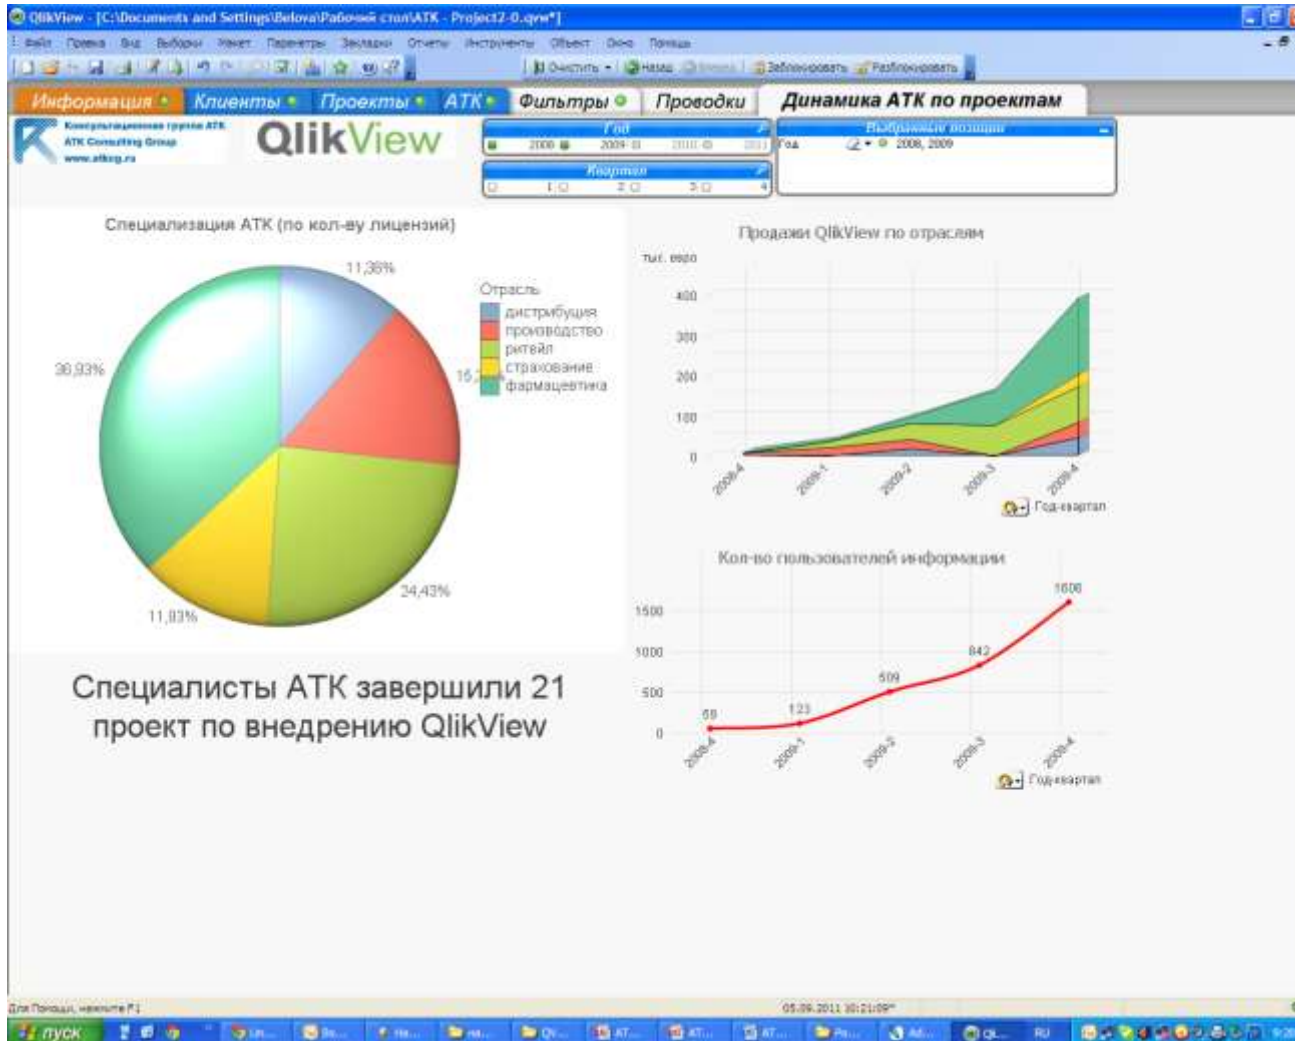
QlikView - [C:\Documents and Settings\Belova\Рабочий стол\АТК - Project2-0.qvw*]

Файл Правка Вид Выборки Макет Параметры Закладки Отчеты Инструменты Объект Окно Помощь

Очистить Назад Вперед Заблокировать Разблокировать

Информация | Клиенты | Проекты | АТК | Фильтры | Проводки | Динамика АТК по проектам

Консультационная группа АТК
ATK Consulting Group
www.atkcg.ru

QlikView

Год
2008 | 2009 | 2010 | 2011

Квартал
1 | 2 | 3 | 4

Выбранные позиции
Год | 2008, 2009

Специализация АТК (по кол-ву лицензий)

11,36%
36,93%
15,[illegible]
24,43%
11,93%

Отрасль
дистрибуция
производство
ритейл
страхование
фармацевтика

Продажи QlikView по отраслям

тыс. евро
400
300
200
100
0
2008-4
2009-1
2009-2
2009-3
2009-4
Год-квартал

Кол-во пользователей информации

1500
1000
500
0
69
123
509
842
1606
2008-4
2009-1
2009-2
2009-3
2009-4
Год-квартал

Специалисты АТК завершили 21 проект по внедрению QlikView

Для Помощи, нажмите F1
05.09.2011 10:21:09*

пуск
RU